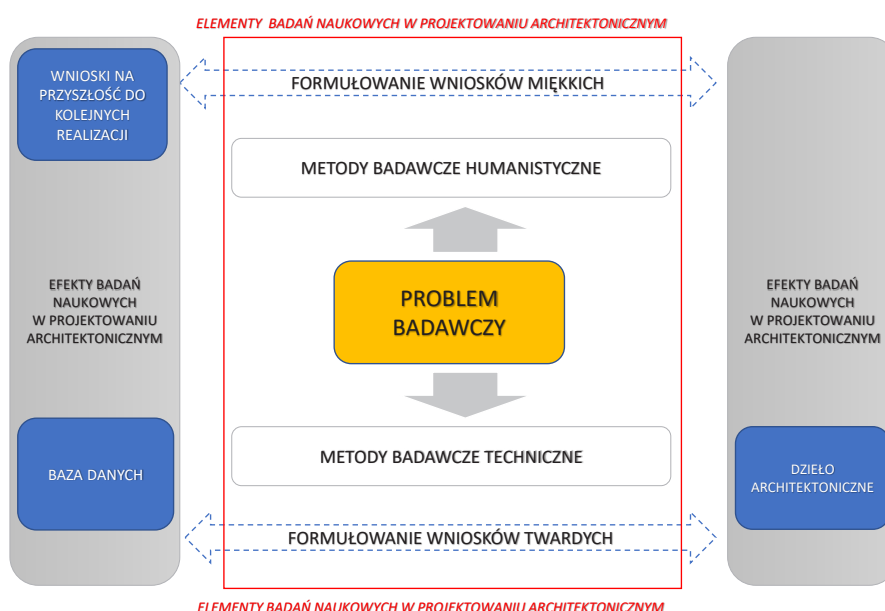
ELEMENTY BADAŃ NAUKOWYCH W PROJEKTOWANIU ARCHITEKTONICZNYM

WNIOSKI NA PRZYSZŁOŚĆ DO KOLEJNYCH REALIZACJI

FORMUŁOWANIE WNIOSKÓW MIĘKKICH

METODY BADAWCZE HUMANISTYCZNE

EFEKTY BADAŃ NAUKOWYCH W PROJEKTOWANIU ARCHITEKTONICZNYM

PROBLEM BADAWCZY

EFEKTY BADAŃ NAUKOWYCH W PROJEKTOWANIU ARCHITEKTONICZNYM

BAZA DANYCH

METODY BADAWCZE TECHNICZNE

DZIEŁO ARCHITEKTONICZNE

FORMUŁOWANIE WNIOSKÓW TWARDYCH

ELEMENTY BADAŃ NAUKOWYCH W PROJEKTOWANIU ARCHITEKTONICZNYM